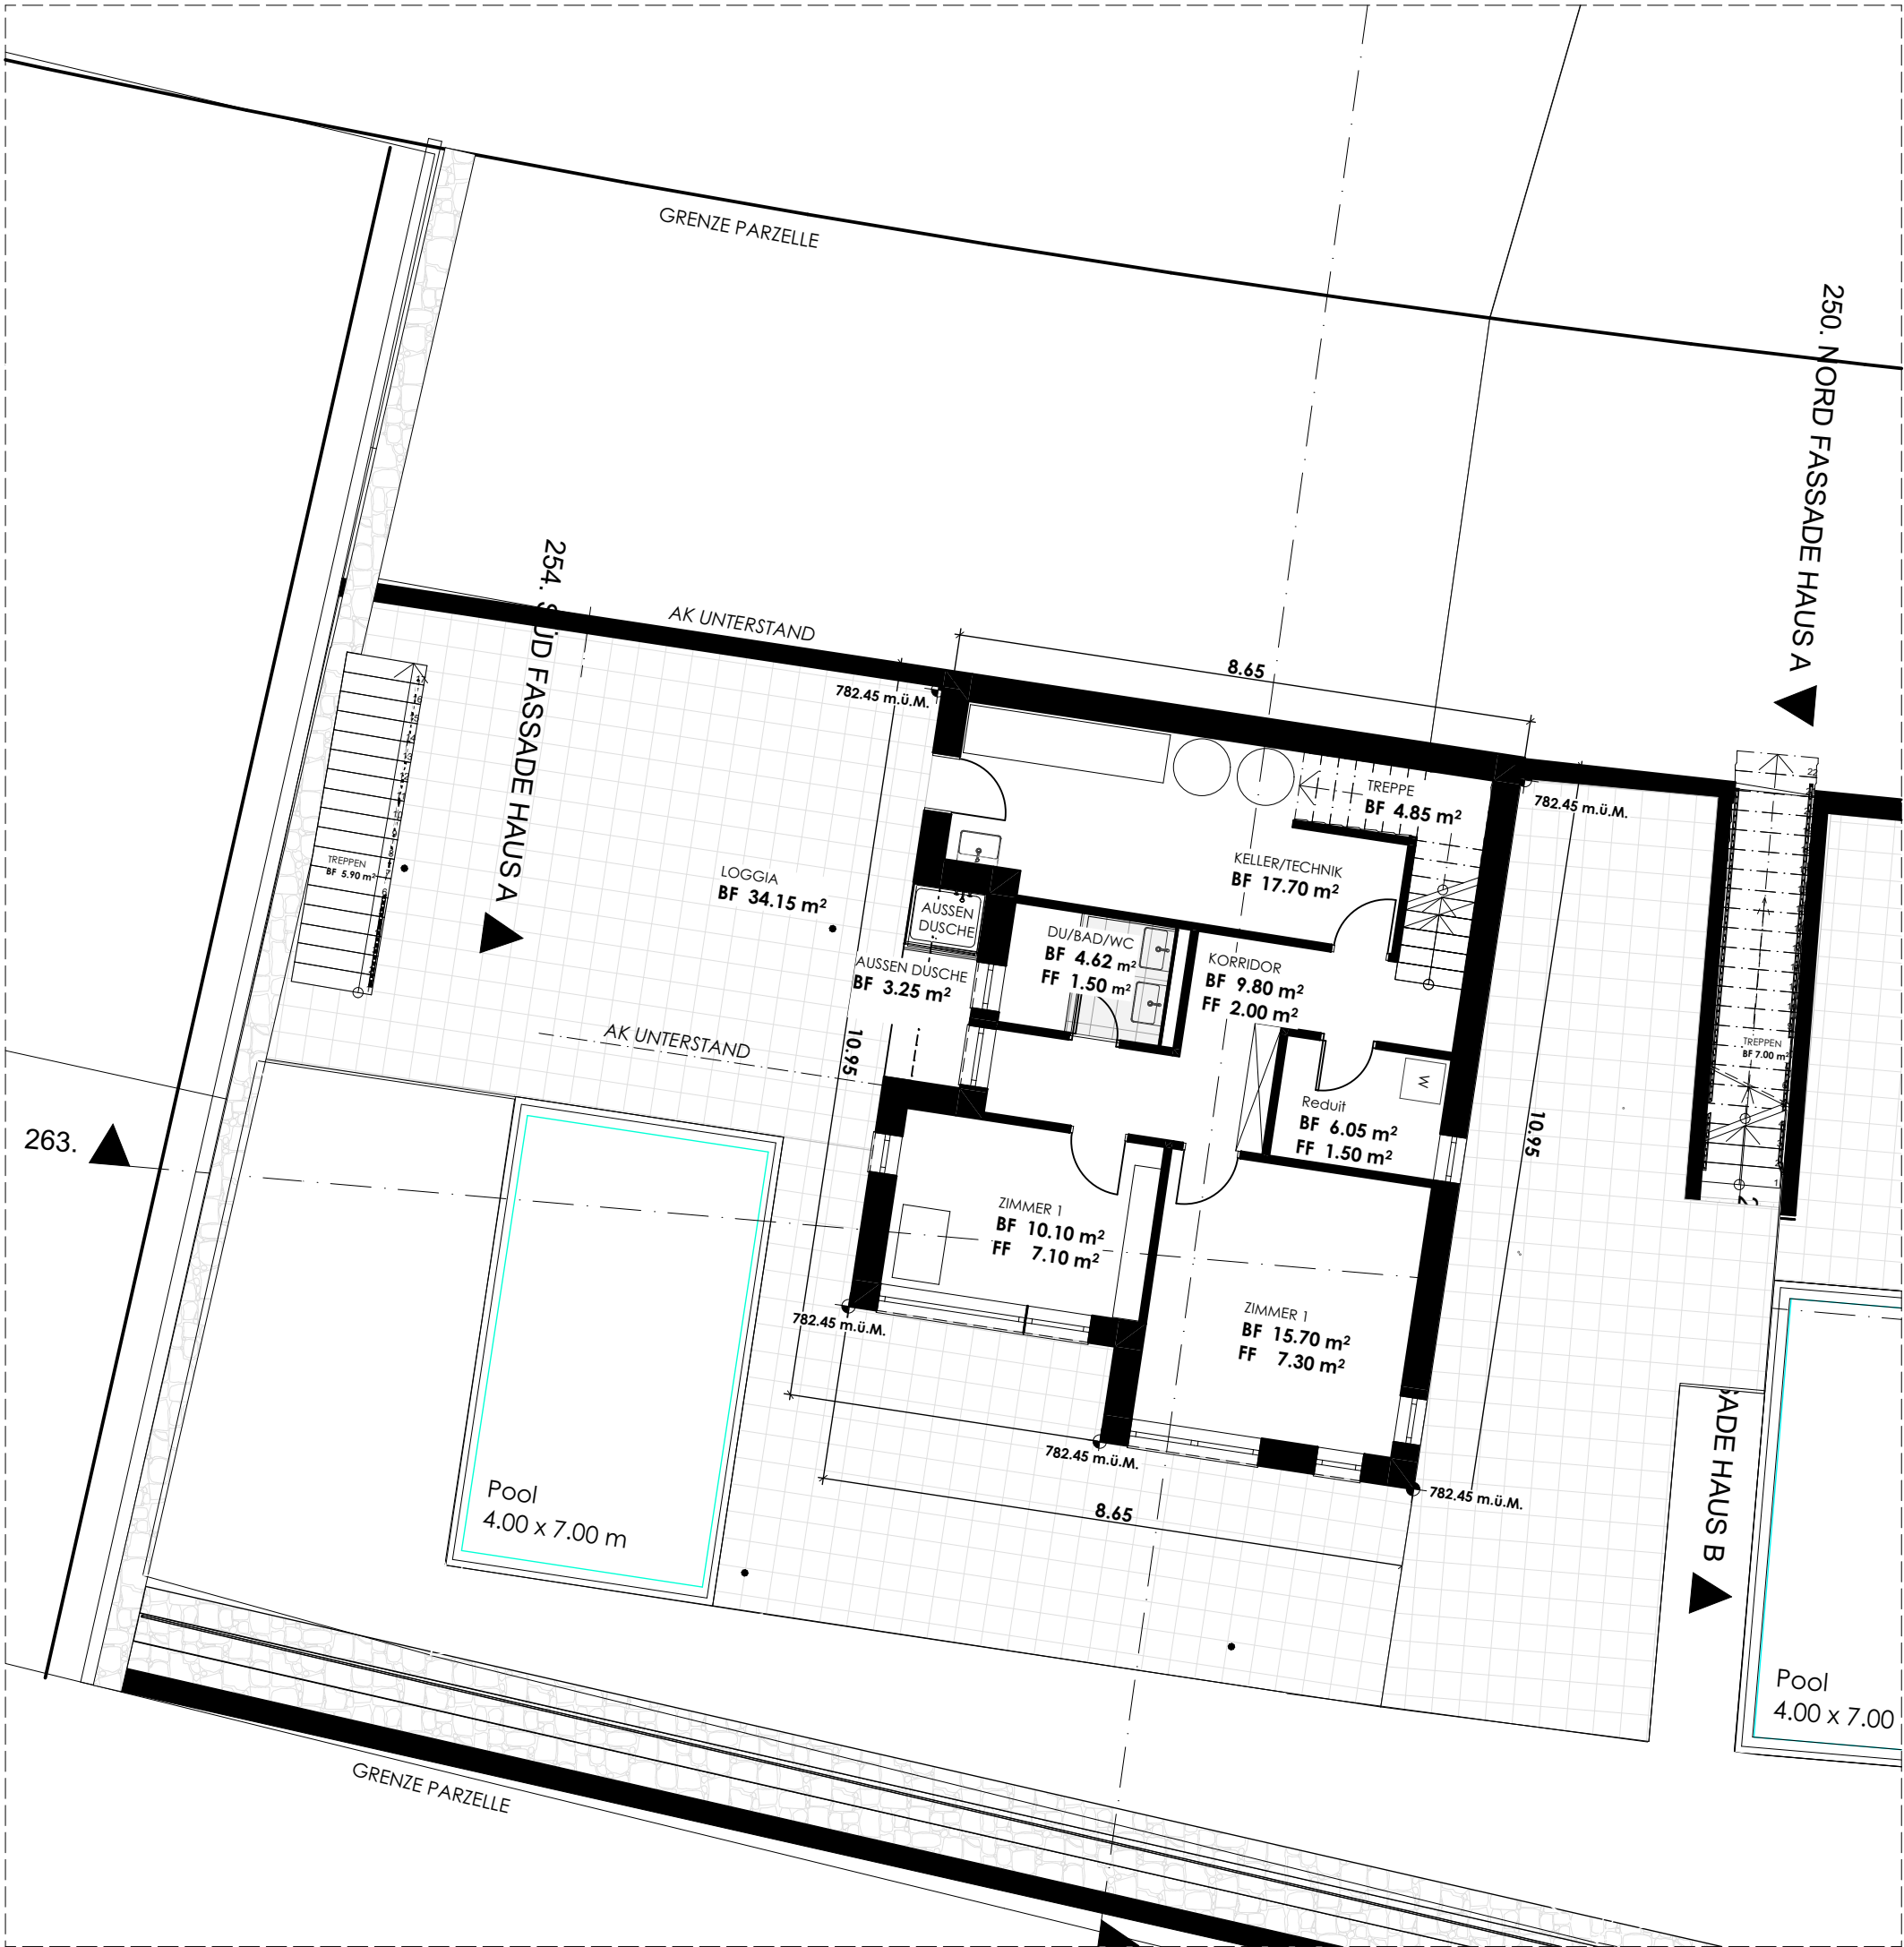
GRENZE PARZELLE

250. NORD FASSADE HAUS A

254. SÜD FASSADE HAUS A

AK UNTERSTAND

8.65

782.45 m.ü.M.

TREPPE
BF 4.85 m²

782.45 m.ü.M.

TREPPEN
BF 5.90 m²

LOGGIA
BF 34.15 m²

KELLER/TECHNIK
BF 17.70 m²

AUSSEN DUSCHE

DU/BAD/WC
BF 4.62 m²
FF 1.50 m²

AUSSEN DUSCHE
BF 3.25 m²

KORRIDOR
BF 9.80 m²
FF 2.00 m²

AK UNTERSTAND

10.95

TREPPEN
BF 7.00 m²

W

Reduit
BF 6.05 m²
FF 1.50 m²

10.95

263.

ZIMMER 1
BF 10.10 m²
FF 7.10 m²

ZIMMER 1
BF 15.70 m²
FF 7.30 m²

782.45 m.ü.M.

782.45 m.ü.M.

782.45 m.ü.M.

8.65

SADE HAUS B

Pool
4.00 x 7.00 m

Pool
4.00 x 7.00

GRENZE PARZELLE